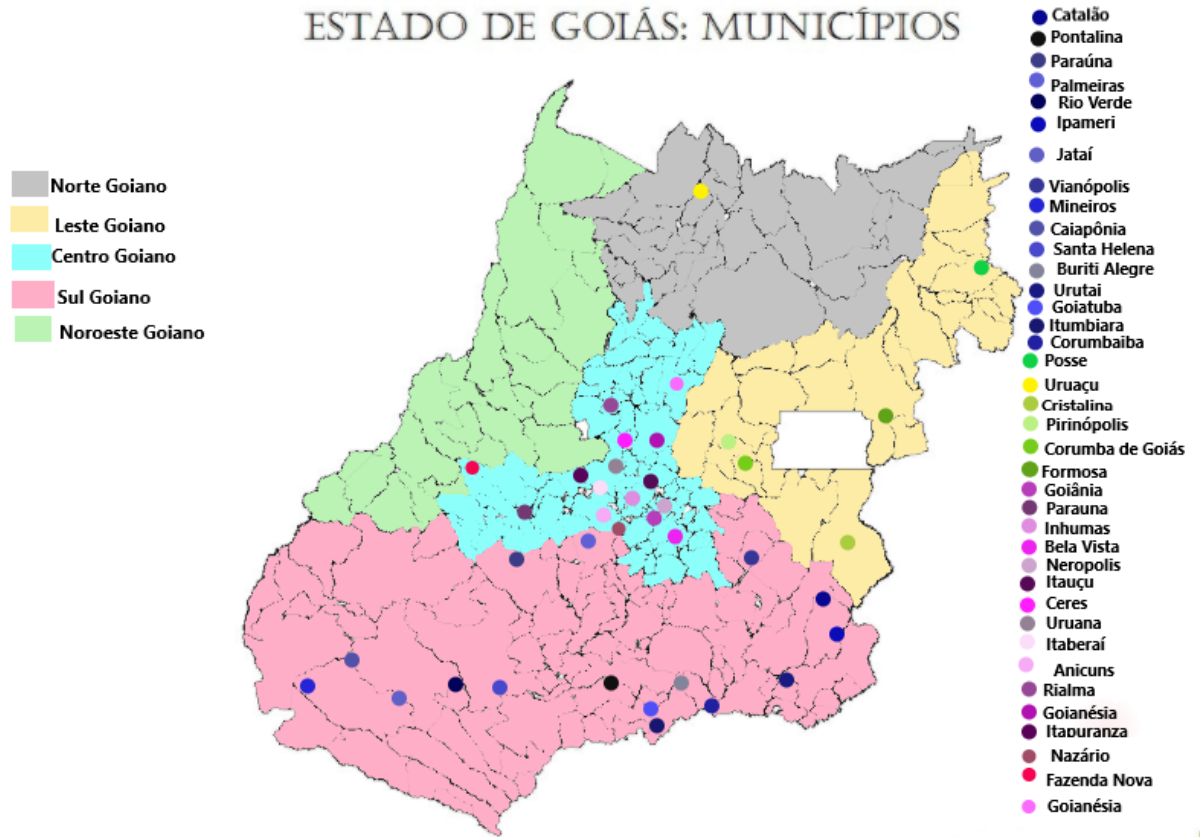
ESTADO DE GOIÁS: MUNICÍPIOS

Norte Goiano
Leste Goiano
Centro Goiano
Sul Goiano
Noroeste Goiano

Catalão
Pontalina
Paraúna
Palmeiras
Rio Verde
Ipameri
Jataí
Vianópolis
Mineiros
Caiapônia
Santa Helena
Buriti Alegre
Urutai
Goiatuba
Itumbiara
Corumbaiba
Posse
Uruaçu
Cristalina
Pirinópolis
Corumba de Goiás
Formosa
Goiânia
Parauna
Inhumas
Bela Vista
Neropolis
Itauçu
Ceres
Uruana
Itaberaí
Anicuns
Rialma
Goianésia
Itapuranza
Nazário
Fazenda Nova
Goianésia